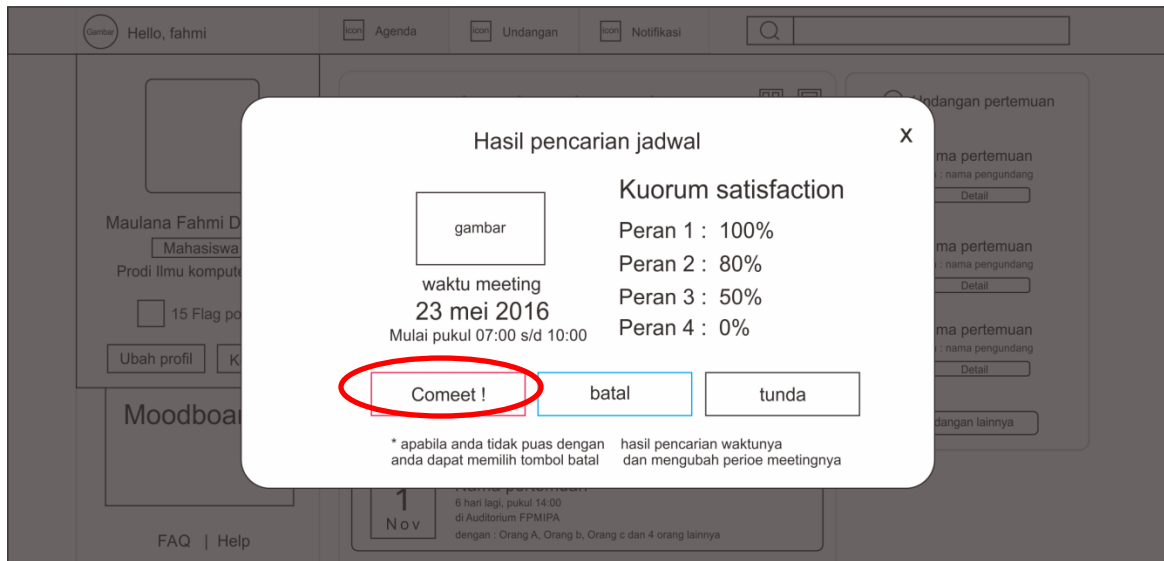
Gambar Hello, fahmi

icon Agenda

icon Undangan

icon Notifikasi

Maulana Fahmi D

Mahasiswa

Prodi Ilmu kompute

15 Flag po

Ubah profil

K

Moodboa

FAQ | Help

Undangan pertemuan

ma pertemuan

: nama pengundang

Detail

ma pertemuan

: nama pengundang

Detail

ma pertemuan

: nama pengundang

Detail

dangan lainnya

1

Nov

Nama pertemuan

6 hari lagi, pukul 14:00

di Auditorium FPMIPA

dengan : Orang A, Orang b, Orang c dan 4 orang lainnya

Hasil pencarian jadwal

X

gambar

waktu meeting

23 mei 2016

Mulai pukul 07:00 s/d 10:00

Kuorum satisfaction

Peran 1 : 100%

Peran 2 : 80%

Peran 3 : 50%

Peran 4 : 0%

Comeet !

batal

tunda

* apabila anda tidak puas dengan hasil pencarian waktunya anda dapat memilih tombol batal dan mengubah perioe meetingnya